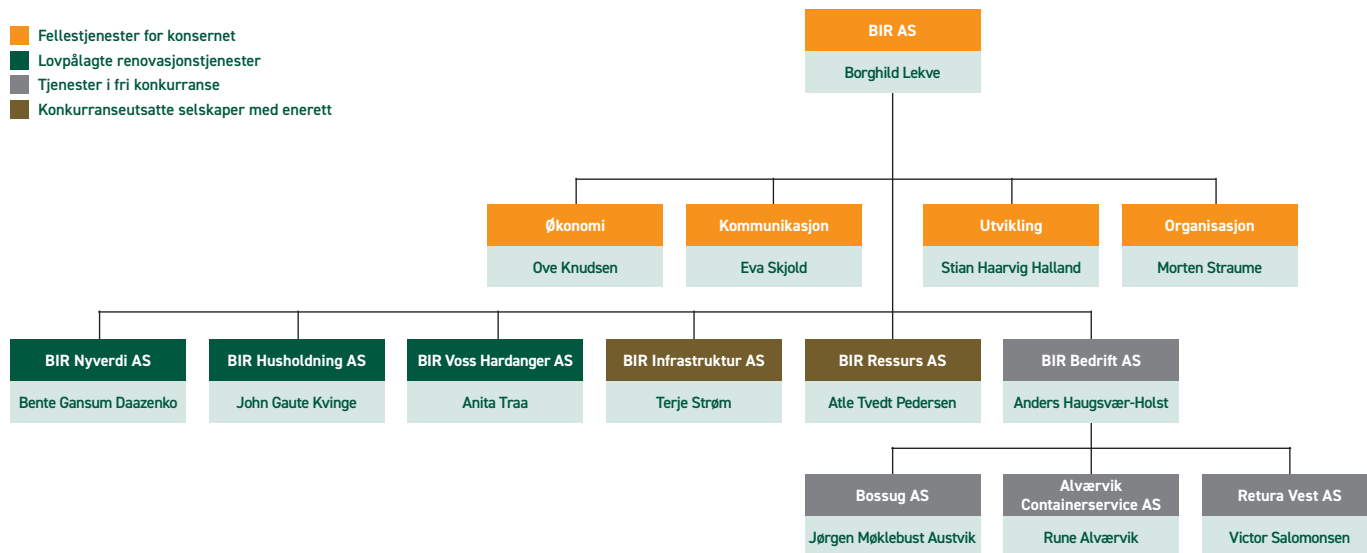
Fellestjenester for konsernet
Lovpålagte renovasjonstjenester
Tjenester i fri konkurranse
Konkurranseutsatte selskaper med enerett

BIR AS
Borghild Lekve

Økonomi
Ove Knudsen

Kommunikasjon
Eva Skjold

Utvikling
Stian Haarvig Halland

Organisasjon
Morten Straume

BIR Nyverdi AS
Bente Gansum Daazenko

BIR Husholdning AS
John Gaute Kvinge

BIR Voss Hardanger AS
Anita Traa

BIR Infrastruktur AS
Terje Strøm

BIR Ressurs AS
Atle Tvedt Pedersen

BIR Bedrift AS
Anders Haugsvær-Holst

Bossug AS
Jørgen Møklebust Austvik

Alværvik Containerservice AS
Rune Alværvik

Retura Vest AS
Victor Salomonsen